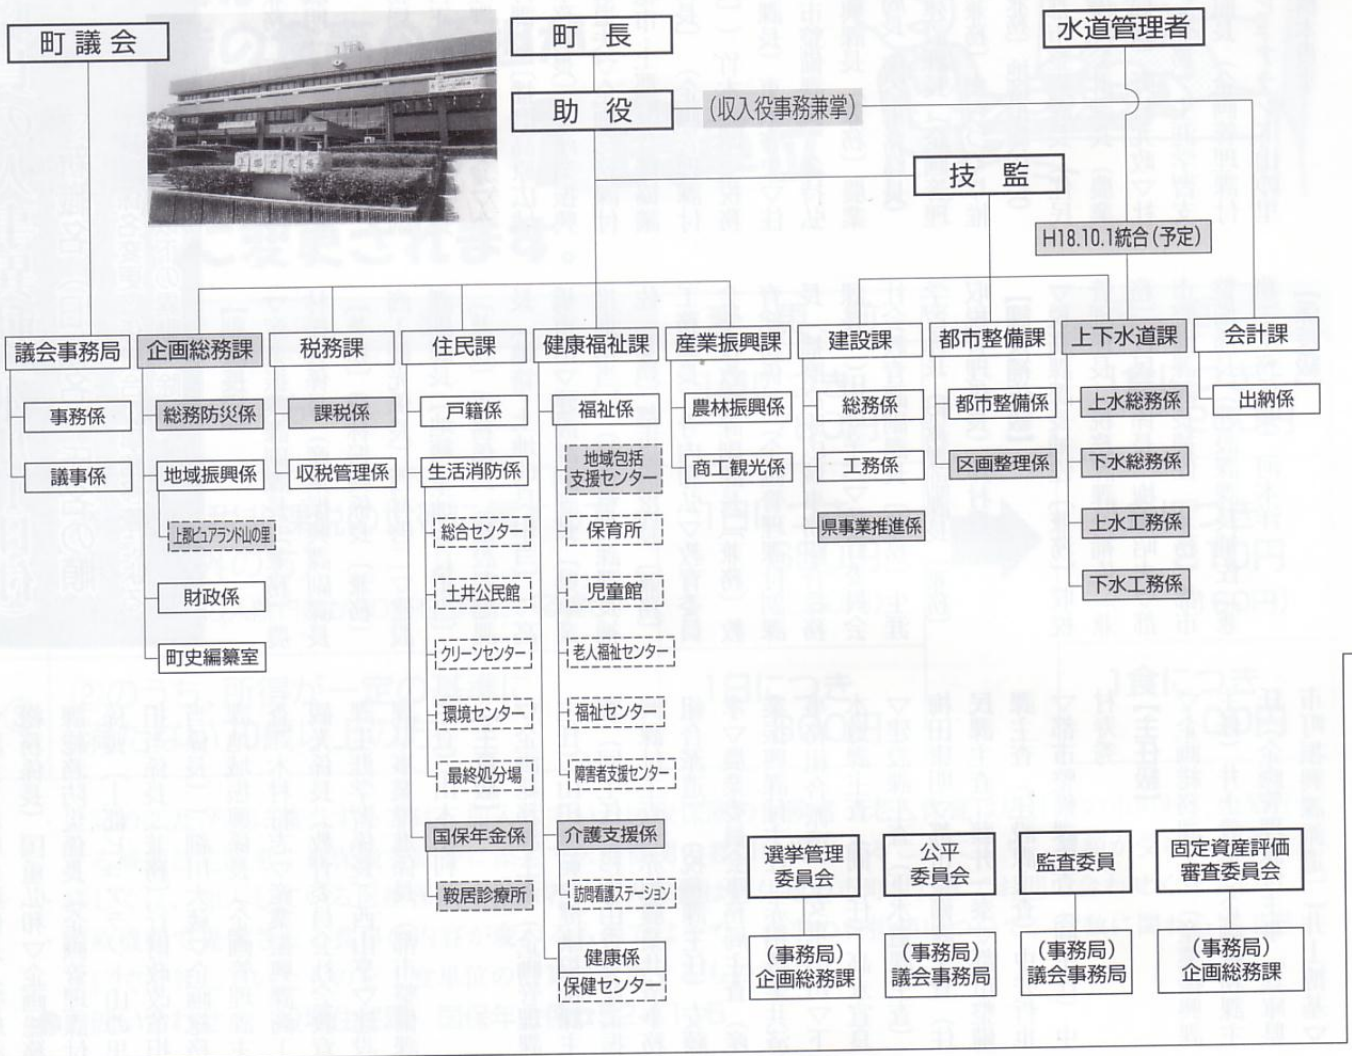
町議会

町長

水道管理者

助役

(収入役事務兼掌)

技監

H18.10.1統合(予定)

議会事務局
事務係
議事係

企画総務課
総務防災係
地域振興係
上殿ピュアランド山の里
財政係
町史編纂室

税務課
課税係
収税管理係

住民課
戸籍係
生活消防係
総合センター
土井公民館
クリーンセンター
環境センター
最終処分場
国保年金係
鞍居診療所

健康福祉課
福祉係
地域包括支援センター
保育所
児童館
老人福祉センター
福祉センター
障害者支援センター
介護支援係
訪問看護ステーション
健康係
保健センター

産業振興課
農林振興係
商工観光係

建設課
総務係
工務係
県事業推進係

都市整備課
都市整備係
区画整理係

上下水道課
上水総務係
下水総務係
上水工務係
下水工務係

会計課
出納係

選挙管理委員会
(事務局)企画総務課

公平委員会
(事務局)議会事務局

監査委員
(事務局)議会事務局

固定資産評価審査委員会
(事務局)企画総務課